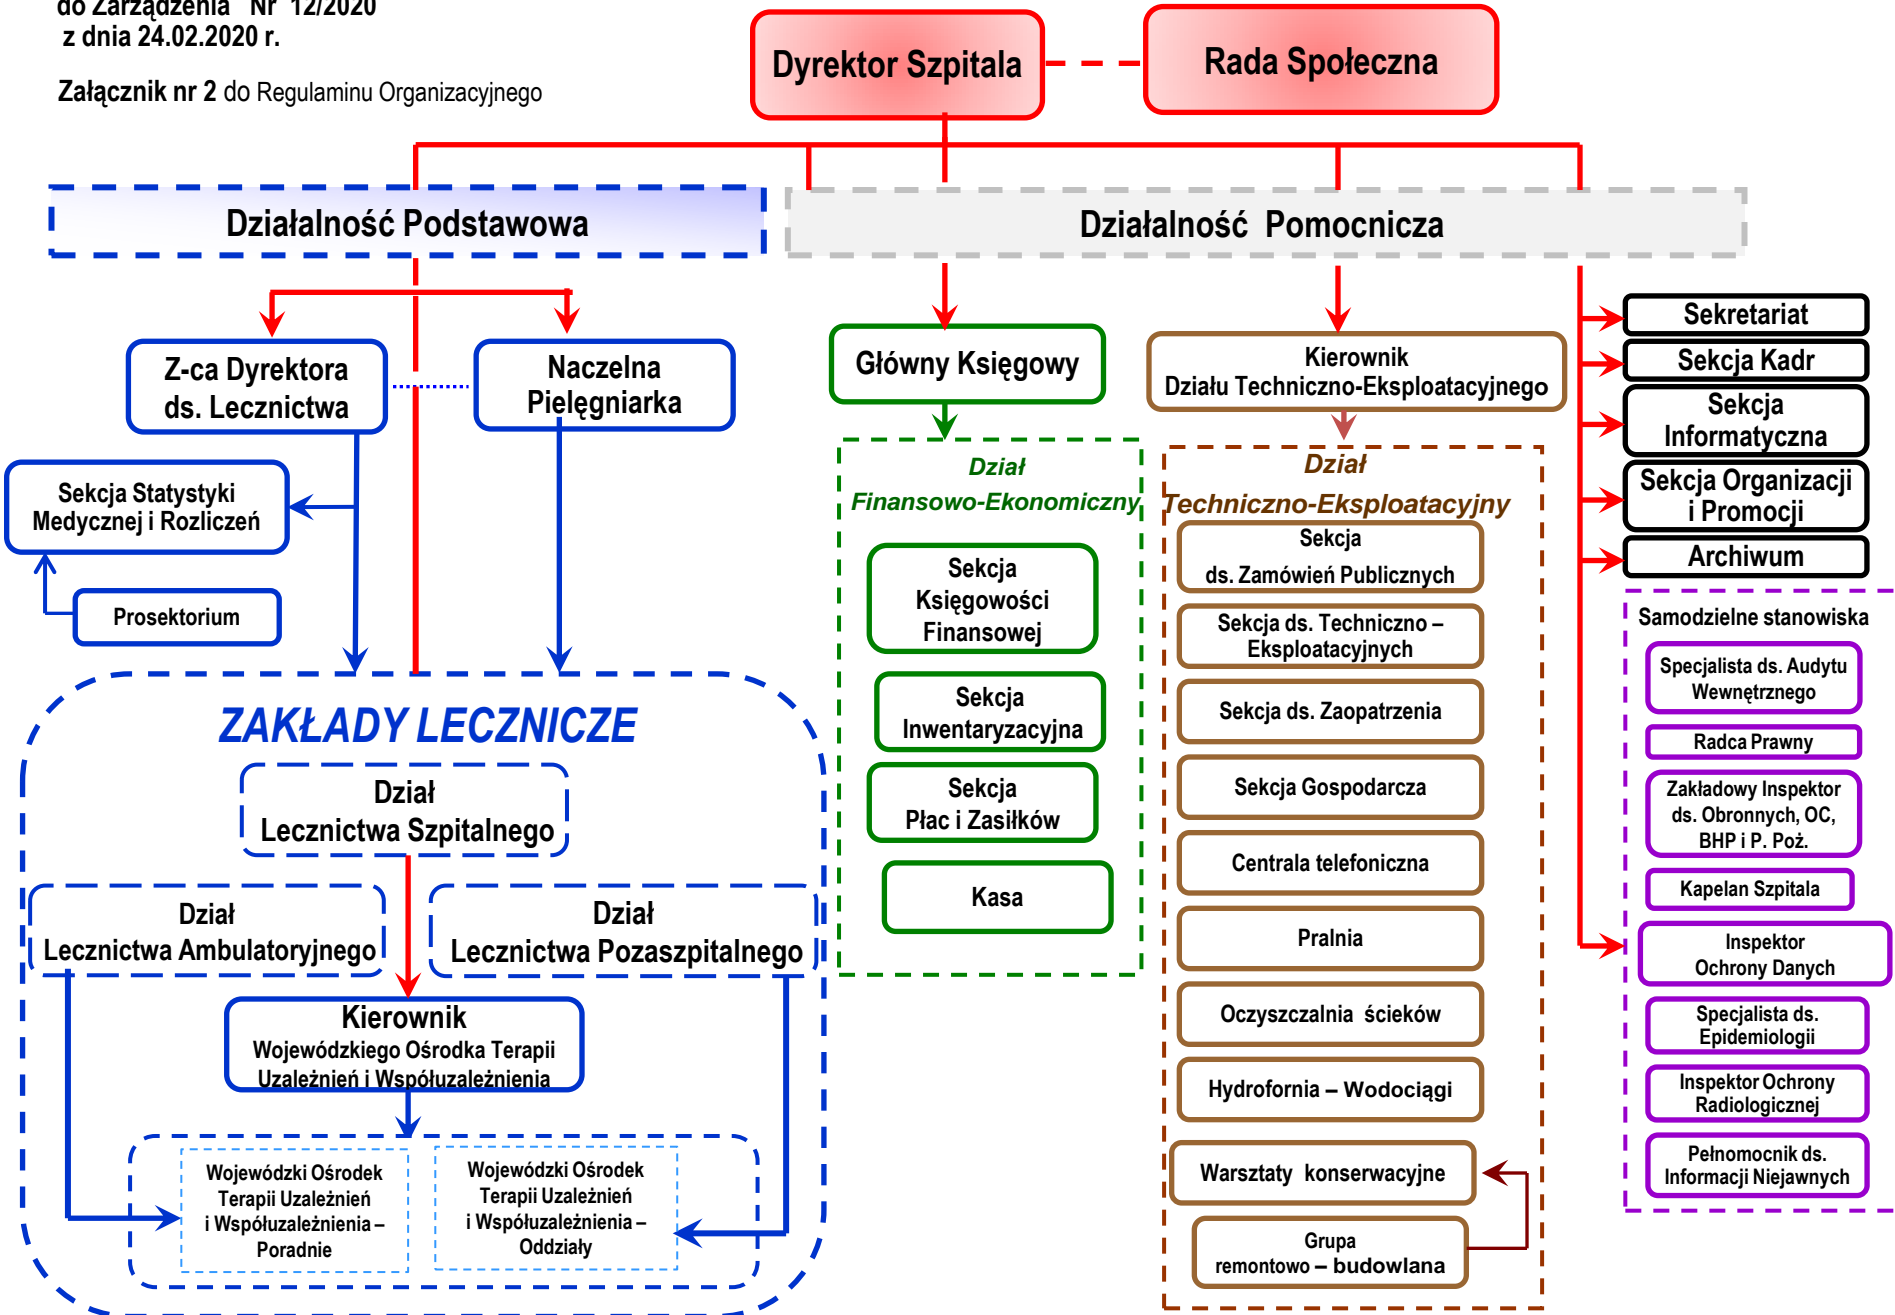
do Zarządzenia Nr 12/2020
z dnia 24.02.2020 r.

Załącznik nr 2 do Regulaminu Organizacyjnego

Dyrektor Szpitala

Rada Społeczna

Działalność Podstawowa

Działalność Pomocnicza

Z-ca Dyrektora ds. Lecznictwa

Naczelna Pielęgniarka

Sekcja Statystyki Medycznej i Rozliczeń

Prosektorium

ZAKŁADY LECZNICZE

Dział Lecznictwa Szpitalnego

Dział Lecznictwa Ambulatoryjnego

Dział Lecznictwa Pozaszpitalnego

Kierownik Wojewódzkiego Ośrodka Terapii Uzależnień i Współuzależnienia

Wojewódzki Ośrodek Terapii Uzależnień i Współuzależnienia – Poradnie

Wojewódzki Ośrodek Terapii Uzależnień i Współuzależnienia – Oddziały

Główny Księgowy

Dział Finansowo-Ekonomiczny

Sekcja Księgowości Finansowej

Sekcja Inwentaryzacyjna

Sekcja Płac i Zasiłków

Kasa

Kierownik Działu Techniczno-Eksploatacyjnego

Dział Techniczno-Eksploatacyjny

Sekcja ds. Zamówień Publicznych

Sekcja ds. Techniczno – Eksploatacyjnych

Sekcja ds. Zaopatrzenia

Sekcja Gospodarcza

Centrala telefoniczna

Pralnia

Oczyszczalnia ścieków

Hydrofornia – Wodociągi

Warsztaty konserwacyjne

Grupa remontowo – budowlana

Sekretariat

Sekcja Kadr

Sekcja Informatyczna

Sekcja Organizacji i Promocji

Archiwum

Samodzielne stanowiska

Specjalista ds. Audytu Wewnętrznego

Radca Prawny

Zakładowy Inspektor ds. Obronnych, OC, BHP i P. Poż.

Kapelan Szpitala

Inspektor Ochrony Danych

Specjalista ds. Epidemiologii

Inspektor Ochrony Radiologicznej

Pełnomocnik ds. Informacji Niejawnych